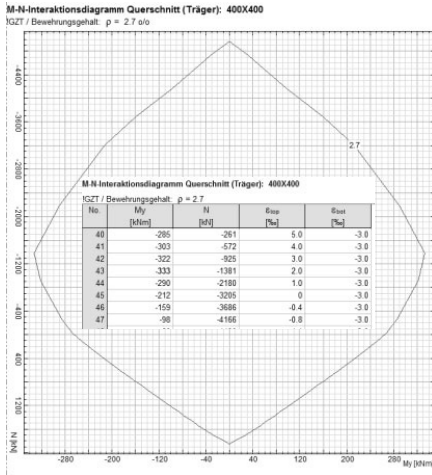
M-N-Interaktionsdiagramm Querschnitt (Träger): 400X400
fGZT / Bewehrungsgehalt: ρ = 2.7 o/o

-4400
-3600
-2800
-2000
-1200
-400
400
1200
N [kN]

2.7

M-N-Interaktionsdiagramm Querschnitt (Träger): 400X400
fGZT / Bewehrungsgehalt: ρ = 2.7

| No. | My [kNm] | N [kN] | $\varepsilon_{top}$ [‰] | $\varepsilon_{bot}$ [‰] |
|---|---|---|---|---|
| 40 | -285 | -261 | 5.0 | -3.0 |
| 41 | -303 | -572 | 4.0 | -3.0 |
| 42 | -322 | -925 | 3.0 | -3.0 |
| 43 | -333 | -1381 | 2.0 | -3.0 |
| 44 | -290 | -2180 | 1.0 | -3.0 |
| 45 | -212 | -3205 | 0 | -3.0 |
| 46 | -159 | -3686 | -0.4 | -3.0 |
| 47 | -98 | -4166 | -0.8 | -3.0 |

-280 -200 -120 -40 40 120 200 280 My [kNm]